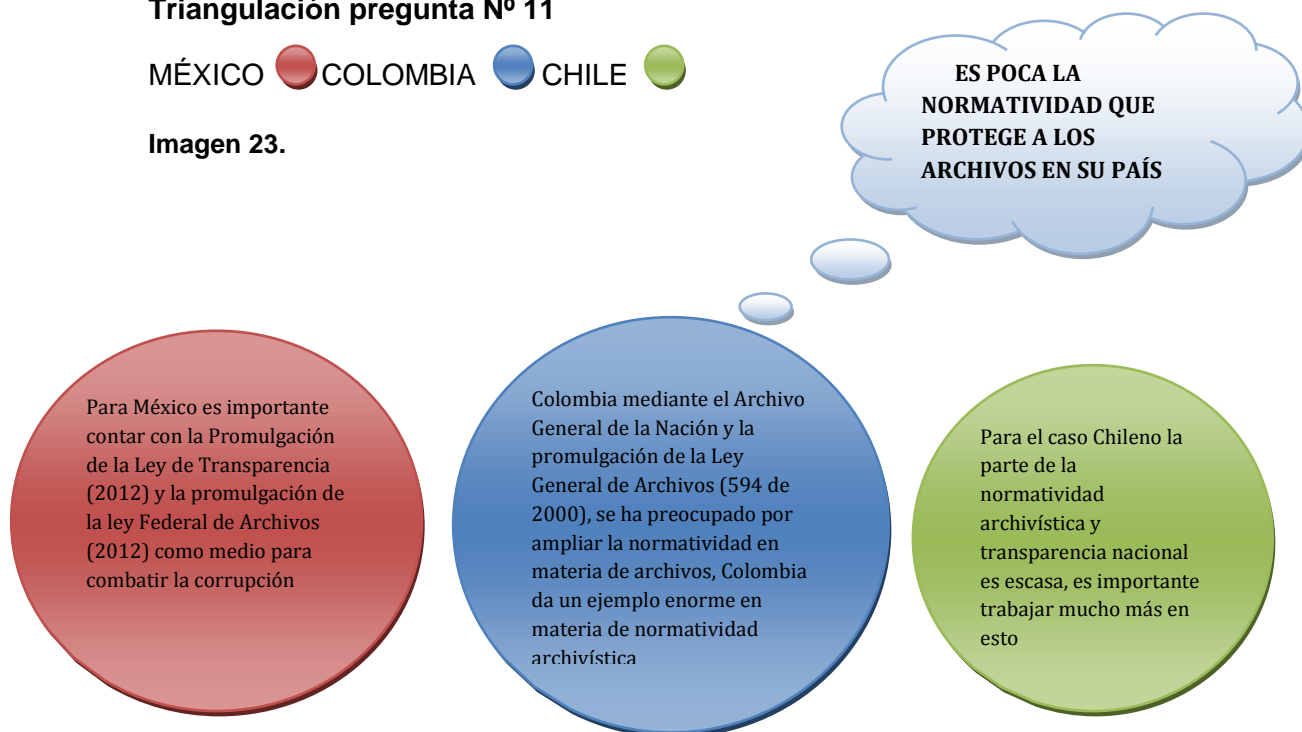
Triangulación pregunta Nº 11

MÉXICO COLOMBIA CHILE

Imagen 23.

ES POCA LA NORMATIVIDAD QUE PROTEGE A LOS ARCHIVOS EN SU PAÍS

Para México es importante contar con la Promulgación de la Ley de Transparencia (2012) y la promulgación de la ley Federal de Archivos (2012) como medio para combatir la corrupción

Colombia mediante el Archivo General de la Nación y la promulgación de la Ley General de Archivos (594 de 2000), se ha preocupado por ampliar la normatividad en materia de archivos, Colombia da un ejemplo enorme en materia de normatividad archivística

Para el caso Chileno la parte de la normatividad archivística y transparencia nacional es escasa, es importante trabajar mucho más en esto